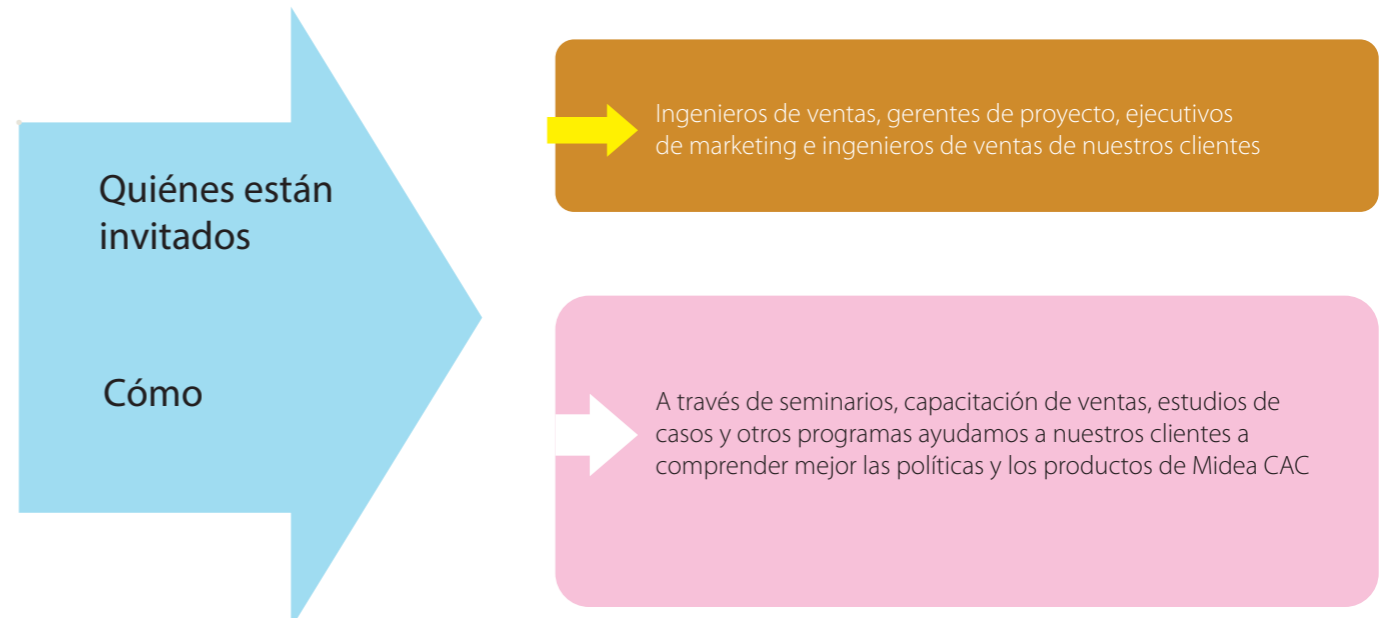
Quiénes están invitados

Cómo

Ingenieros de ventas, gerentes de proyecto, ejecutivos de marketing e ingenieros de ventas de nuestros clientes

A través de seminarios, capacitación de ventas, estudios de casos y otros programas ayudamos a nuestros clientes a comprender mejor las políticas y los productos de Midea CAC